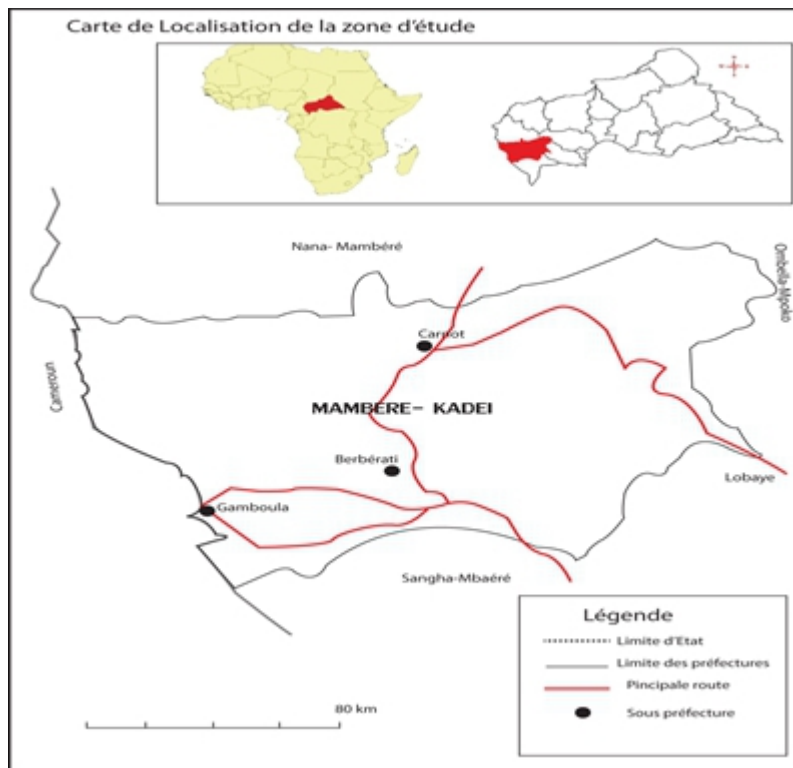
Carte de Localisation de la zone d'étude

Nana- Mambéré

Ombella-Mpoko

Carnot

Cameroun

MAMBERE- KADEI

Berbérati

Lobaye

Gamboula

Sangha-Mbaéré

Légende

Limite d'Etat

Limite des préfectures

Pincipale route

Sous préfecture

80 km